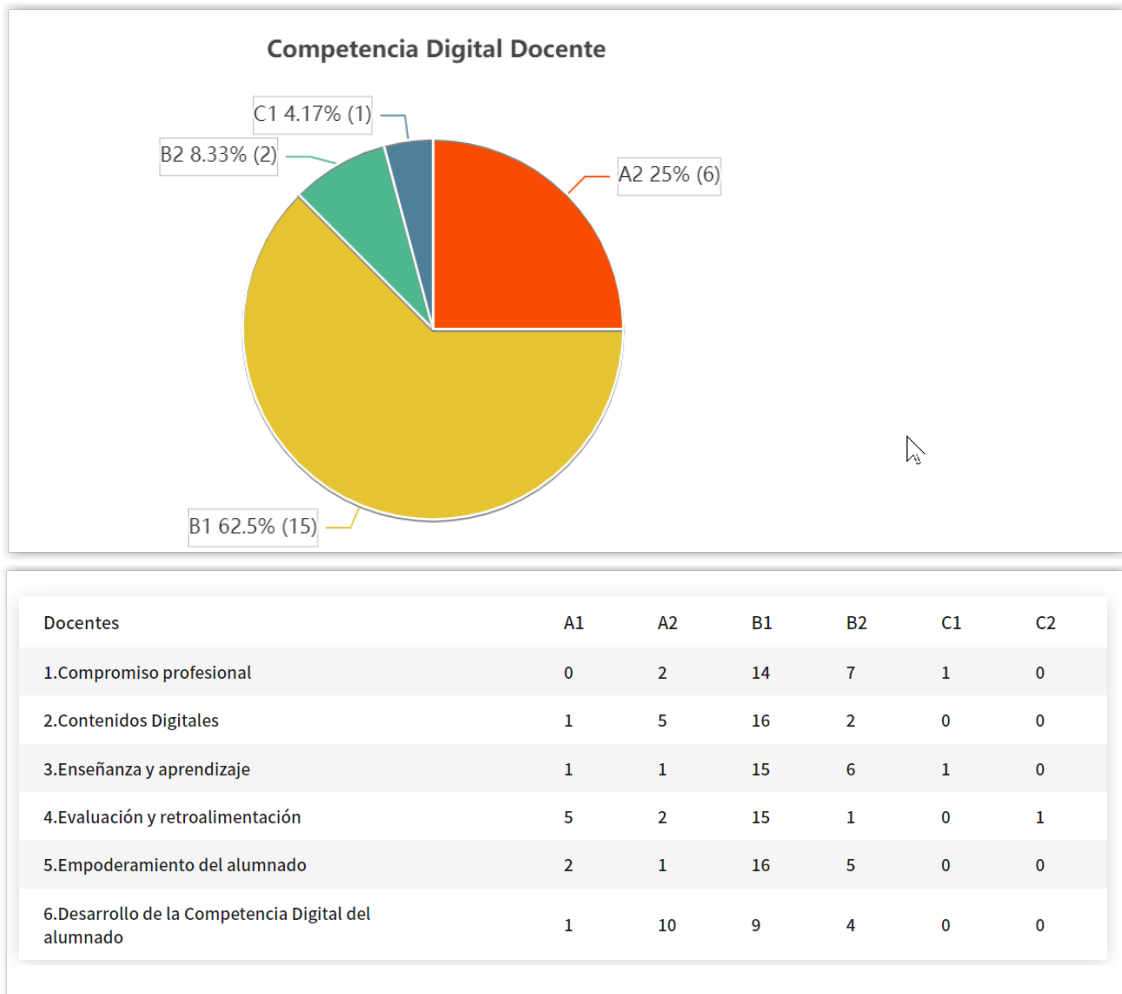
Competencia Digital Docente

C1 4.17% (1)
B2 8.33% (2)
A2 25% (6)
B1 62.5% (15)

| Docentes | A1 | A2 | B1 | B2 | C1 | C2 |
|---|---|---|---|---|---|---|
| 1.Compromiso profesional | 0 | 2 | 14 | 7 | 1 | 0 |
| 2.Contenidos Digitales | 1 | 5 | 16 | 2 | 0 | 0 |
| 3.Enseñanza y aprendizaje | 1 | 1 | 15 | 6 | 1 | 0 |
| 4.Evaluación y retroalimentación | 5 | 2 | 15 | 1 | 0 | 1 |
| 5.Empoderamiento del alumnado | 2 | 1 | 16 | 5 | 0 | 0 |
| 6.Desarrollo de la Competencia Digital del alumnado | 1 | 10 | 9 | 4 | 0 | 0 |